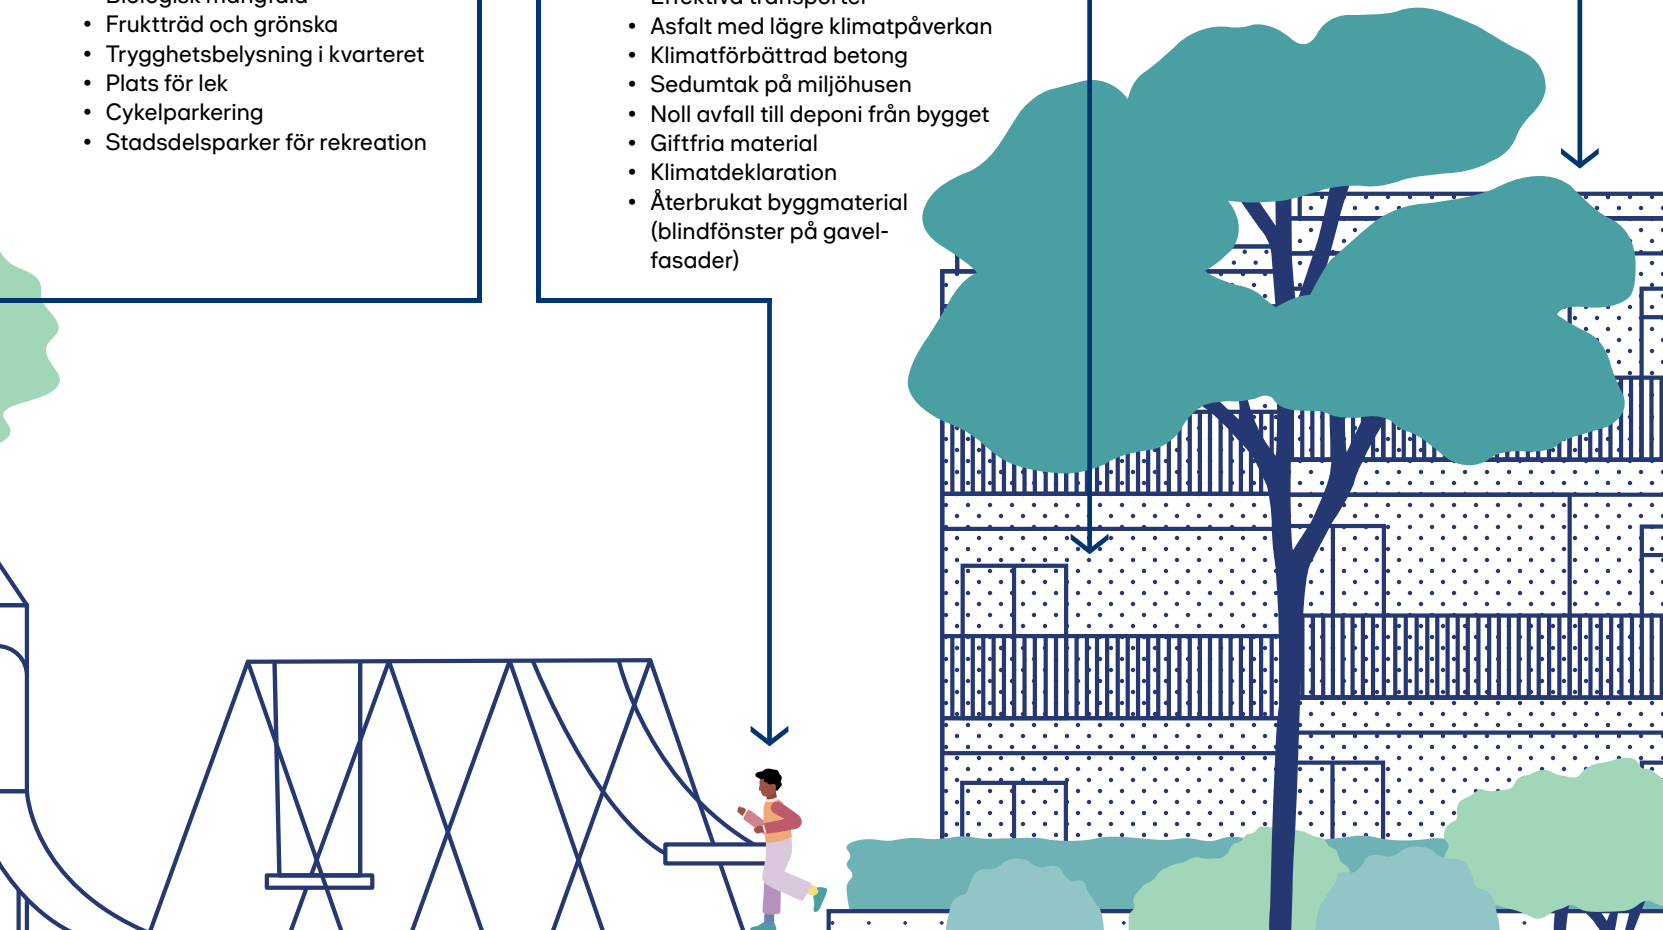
• Biologisk mångfald
• Fruktträd och grönska
• Trygghetsbelysning i kvarteret
• Plats för lek
• Cykelparkering
• Stadsdelsparker för rekreation

• Effektiva transporter
• Asfalt med lägre klimatpåverkan
• Klimatförbättrad betong
• Sedumtak på miljöhusen
• Noll avfall till deponi från bygget
• Giftfria material
• Klimatdeklaration
• Återbrukat byggmaterial (blindfönster på gavelfasader)